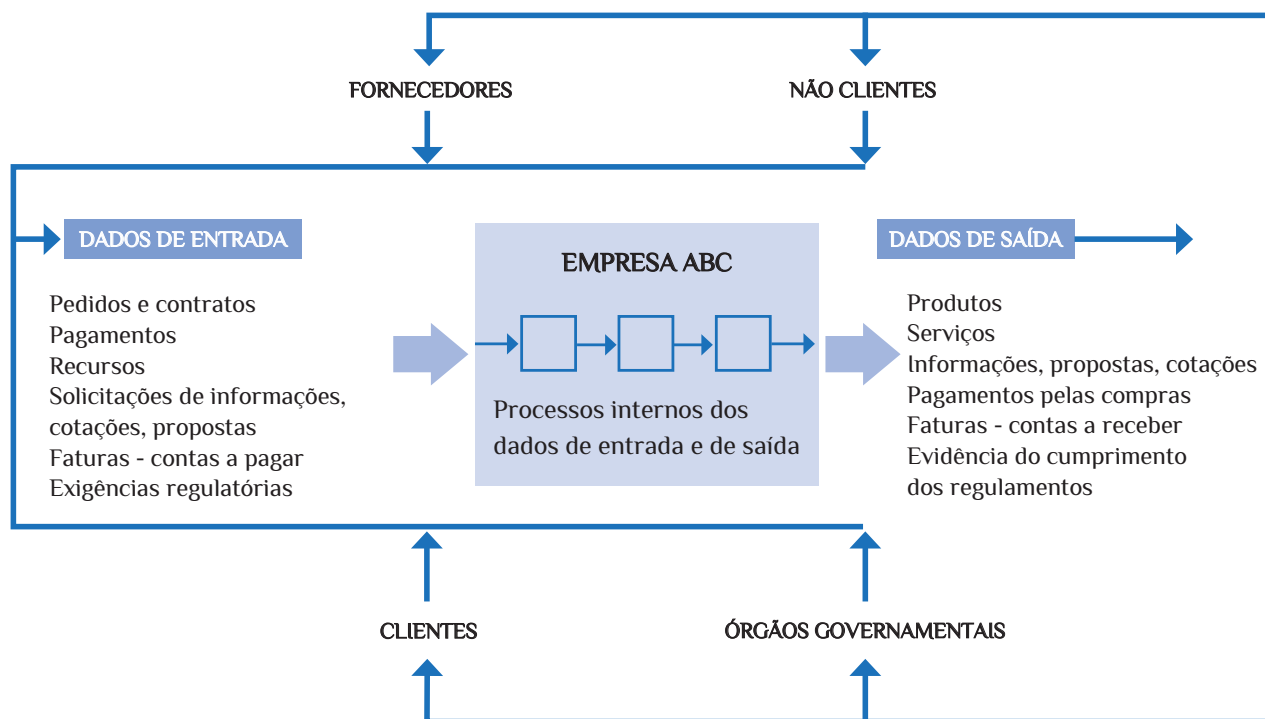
FORNECEDORES

NÃO CLIENTES

DADOS DE ENTRADA

Pedidos e contratos
Pagamentos
Recursos
Solicitações de informações, cotações, propostas
Faturas - contas a pagar
Exigências regulatórias

EMPRESA ABC

Processos internos dos dados de entrada e de saída

DADOS DE SAÍDA

Produtos
Serviços
Informações, propostas, cotações
Pagamentos pelas compras
Faturas - contas a receber
Evidência do cumprimento dos regulamentos

CLIENTES

ÓRGÃOS GOVERNAMENTAIS